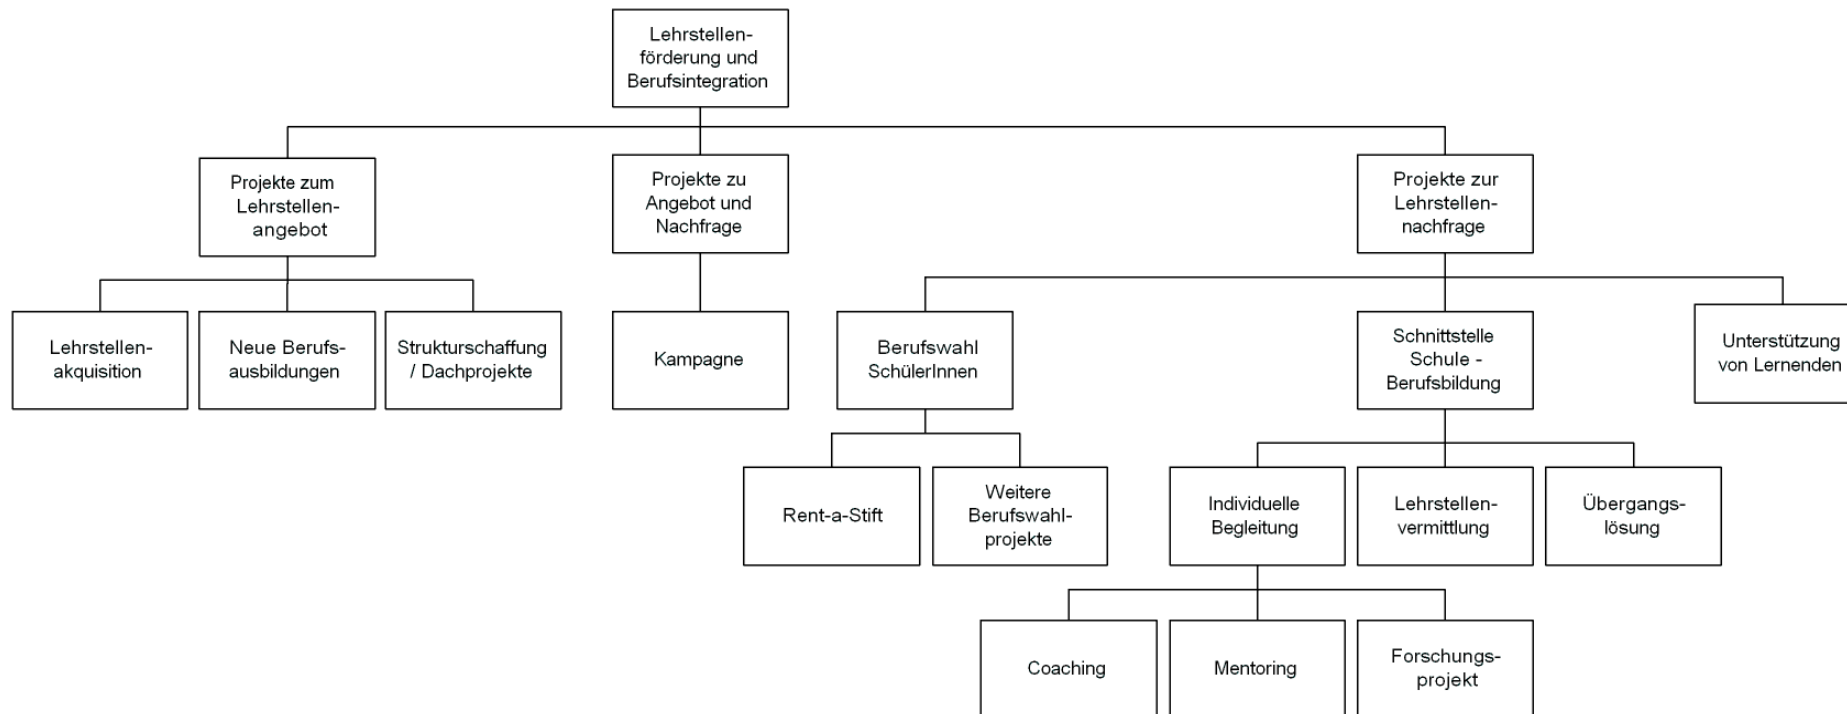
Lehrstellenförderung und Berufsintegration

Projekte zum Lehrstellenangebot

Projekte zu Angebot und Nachfrage

Projekte zur Lehrstellennachfrage

Lehrstellenakquisition

Neue Berufsausbildungen

Strukturschaffung / Dachprojekte

Kampagne

Berufswahl SchülerInnen

Schnittstelle Schule - Berufsbildung

Unterstützung von Lernenden

Rent-a-Stift

Weitere Berufswahlprojekte

Individuelle Begleitung

Lehrstellenvermittlung

Übergangslösung

Coaching

Mentoring

Forschungsprojekt